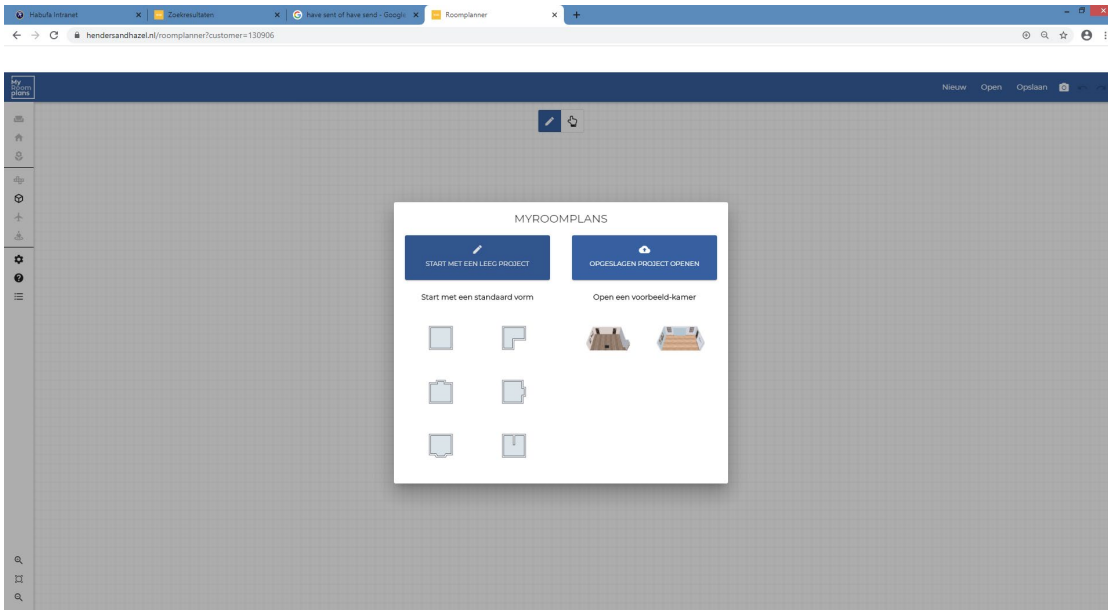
Habufa Intranet
Zoekresultaten
have sent of have send - Google
Roomplanner
hendersandhazel.nl/roomplanner?customer=130906

My Room plans

Nieuw Open Opslaan

MYROOMPLANS

START MET EEN LEEG PROJECT

OPGESLAGEN PROJECT OPENEN

Start met een standaard vorm

Open een voorbeeld-kamer